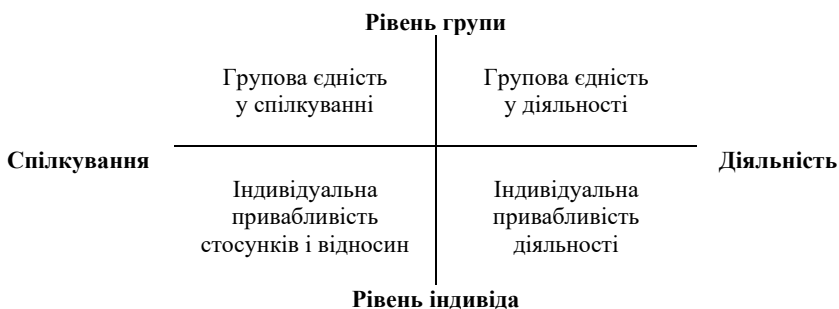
Рівень групи

Групова єдність у спілкуванні

Групова єдність у діяльності

Спілкування

Діяльність

Індивідуальна привабливість стосунків і відносин

Індивідуальна привабливість діяльності

Рівень індивіда